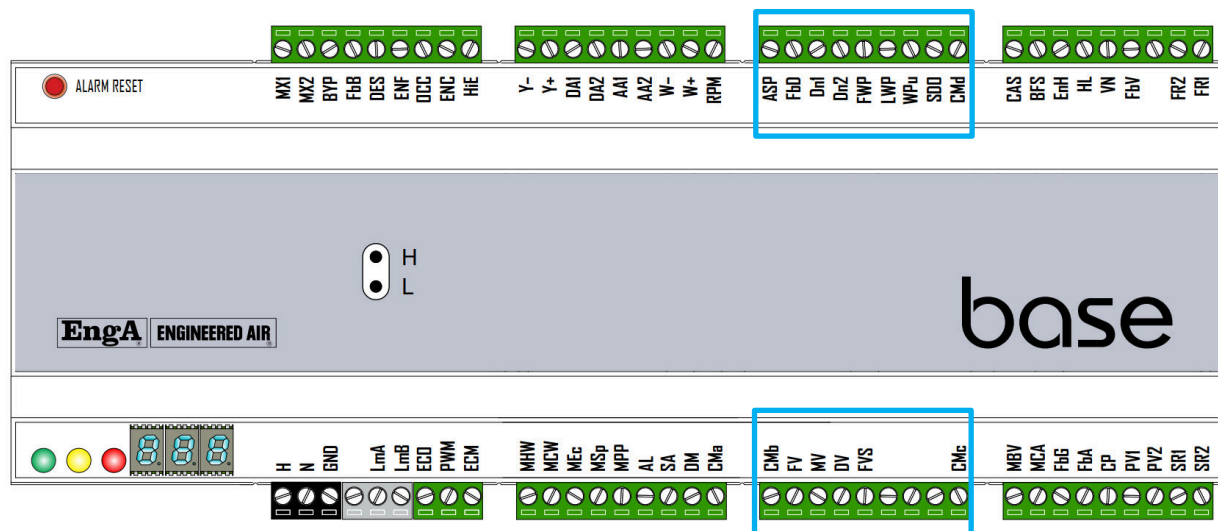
ALARM RESET

MX1 MX2 BYP FbB DES ENF OCC ENC HiE

Y- Y+ DA1 DA2 AA1 AA2 W- W+ RPM

ASP FbD Dn1 Dn2 FWP LWP WPu SDD CMd

CAS BFS EnH HL VN FbV FR2 FR1

H
L

EngA ENGINEERED AIR

base

H N GND LmA LmB ECO PWM ECM

MHW MCW MEc MSp MPP AL SA DM CMa

CMb FV MV DV FVS CMc

MBV MCA FbG FbA CP PV1 PV2 SR1 SR2